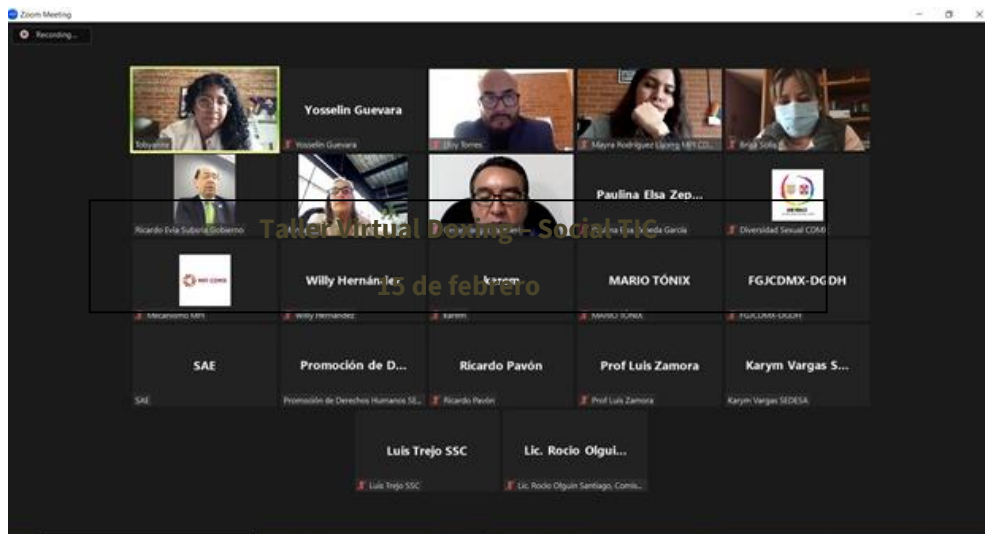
Zoom Meeting

Recording...

Taller Virtual Doxing - Social TIC
15 de febrero

Tobyanne

Yosselin Guevara
Yosselin Guevara

Elly Torres

Mayra Rodriguez Ucorg MPI CD...

Brisa Solis

Ricardo Evia Subsria Gobierno

Paulina Elsa Zep...
Paulina Elsa Zepeda Garcia

Diversidad Sexual CDMX

Mecanismo MPI

Willy Hernández
Willy Hernández

Karem
Karem

MARIO TÓNIX
MARIO TÓNIX

FGJCDMX-DGDH
FGJCDMX-DGDH

SAE
SAE

Promoción de D...
Promoción de Derechos Humanos SE...

Ricardo Pavón
Ricardo Pavón

Prof Luis Zamora
Prof Luis Zamora

Karym Vargas S...
Karym Vargas SEDESA

Luis Trejo SSC
Luis Trejo SSC

Lic. Rocio Olgui...
Lic. Rocio Olguin Santiago, Comis...